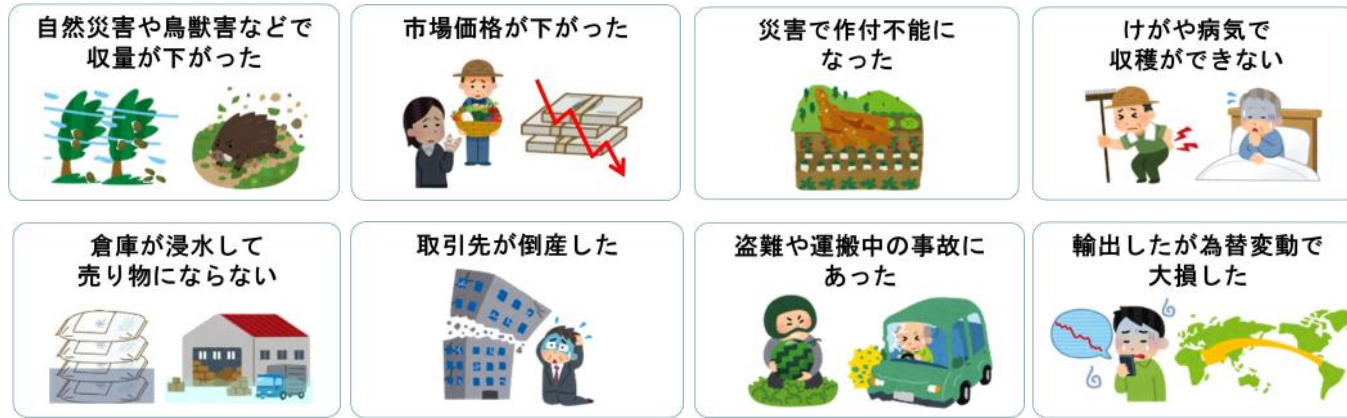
自然災害や鳥獣害などで収量が下がった

市場価格が下がった

災害で作付不能になった

けがや病気で収穫ができない

倉庫が浸水して売り物にならない

取引先が倒産した

盗難や運搬中の事故にあった

輸出したが為替変動で大損した